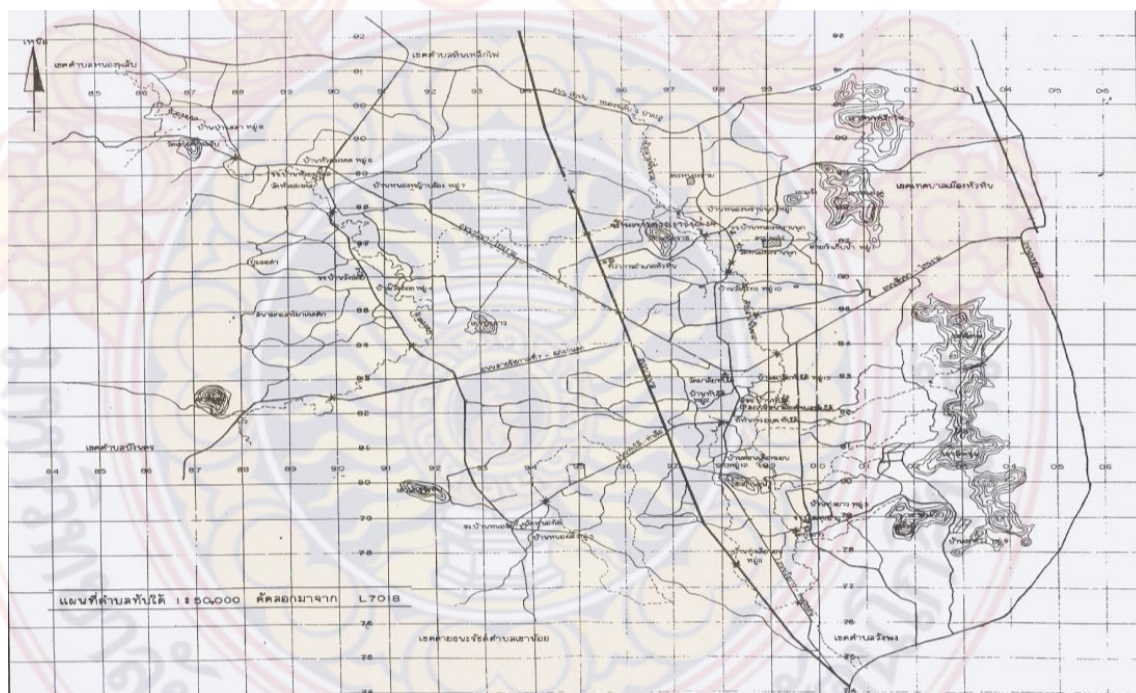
เหนือ

เขตตำบลหนองกุลับ

เขตตำบลหินเหล็กไฟ

เขตเทศบาลเมืองหัวหิน

เขตตำบลบึงนคร

85 86 87 88 89 90 91 92 93 94 95 96 97 98 99 00 01 02 03 04 05 06

92 91 90 89 88 87 86 85 84 83 82 81 80 79 78 77 76 75 74

บ้านป่าหมาก หมู่ 2

บ้านหนองพลับ หมู่ 1

บ้านหนองตะเข้ หมู่ 6

บ้านห้วยมงคล หมู่ 4

บ้านทับใต้ หมู่ 2

บ้านหนองคาง หมู่ 5

บ้านหนองหญ้าปล้อง หมู่ 7

บ้านดอนแจง หมู่ 8

บ้านเขาเต่า หมู่ 3

วัดหนองคาง

วัดห้วยมงคล

เขตตำบลหนองพลับ

เขตอุทยานแห่งชาติ

แผนที่ตำบลทับใต้ 1:50,000 คัดลอกมาจาก L7018

เขตตำบลวังพง

เขตฉายอนุรักษ์ตำบลเขาน้อย